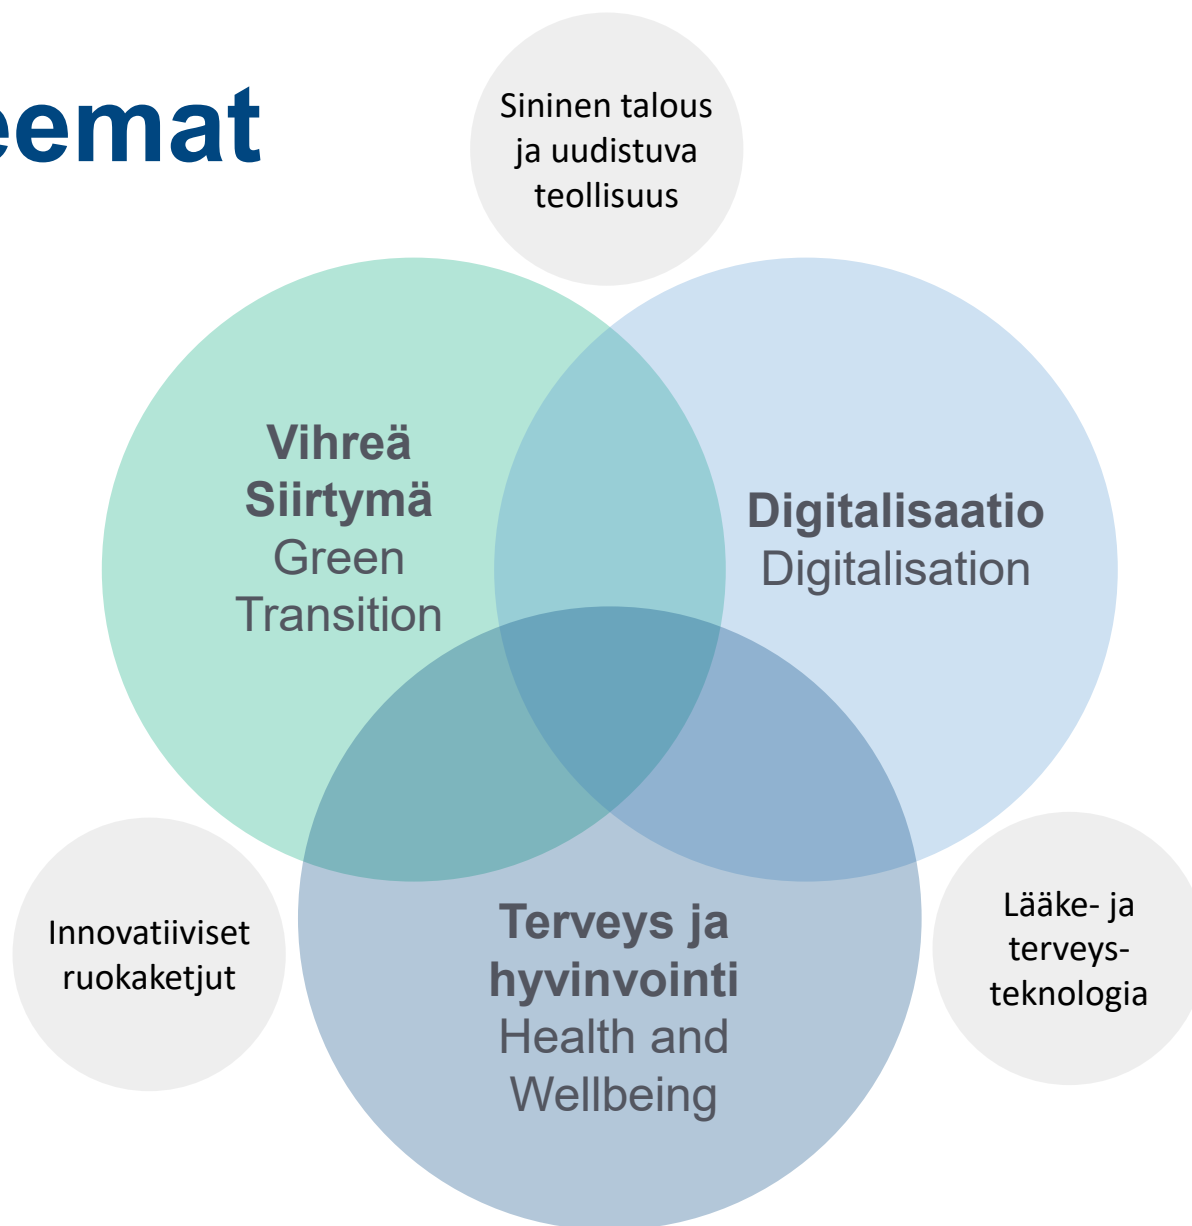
eemat

Sininen talous ja uudistuva teollisuus

Vihreä Siirtymä
Green Transition

Digitalisaatio
Digitalisation

Innovatiiviset ruokaketjut

Terveys ja hyvinvointi
Health and Wellbeing

Lääke- ja terveysteknologia